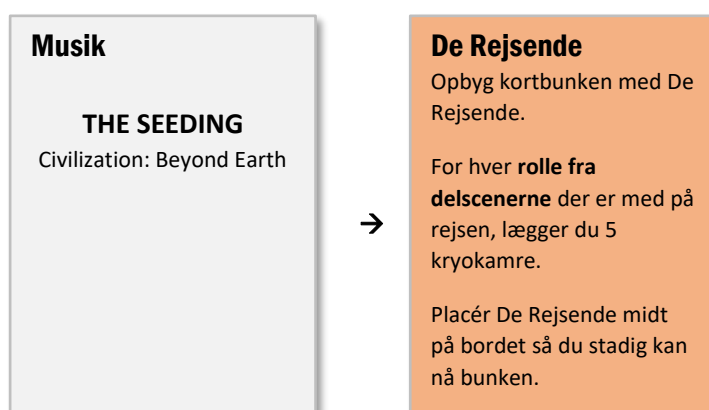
Musik

THE SEEDING
Civilization: Beyond Earth

→

De Rejsende
Opbyg kortbunken med De Rejsende.

For hver **rolle fra delscenerne** der er med på rejsen, lægger du 5 kryokamre.

Placér De Rejsende midt på bordet så du stadig kan nå bunken.